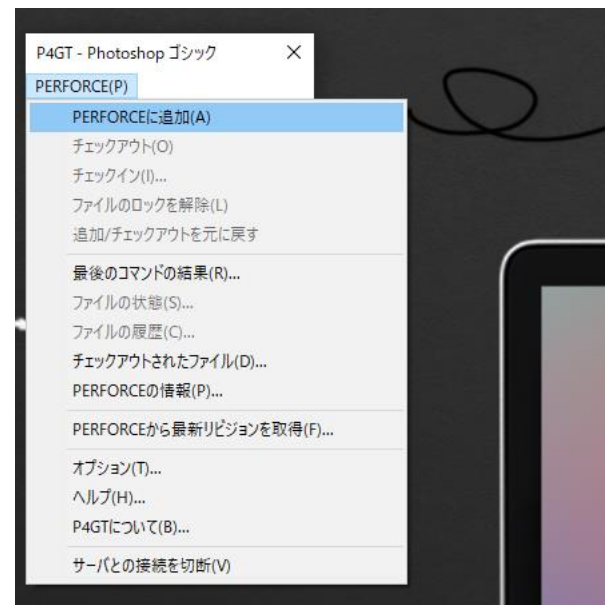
P4GT - Photoshop ゴシック ×

PERFORCE(P)

PERFORCEに追加(A)
チェックアウト(O)
チェックイン(I)...
ファイルのロックを解除(L)
追加/チェックアウトを元に戻す

最後のコマンドの結果(R)...
ファイルの状態(S)...
ファイルの履歴(C)...
チェックアウトされたファイル(D)...
PERFORCEの情報(P)...

PERFORCEから最新リビジョンを取得(F)...

オプション(T)...
ヘルプ(H)...
P4GTについて(B)...

サーバとの接続を切断(V)